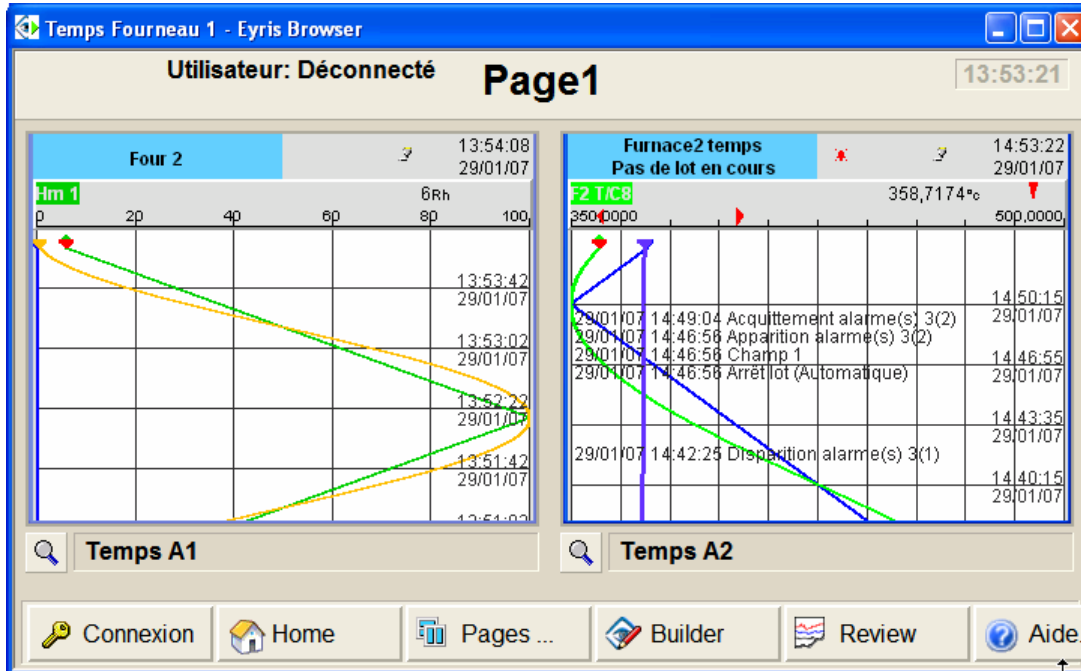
Temps Fourneau 1 - Eyris Browser

Utilisateur: Déconnecté

Page1

13:53:21

Four 2

13:54:08
29/01/07

Hm 1

6Rh

0 20 40 60 80 100

13:53:42
29/01/07

13:53:02
29/01/07

13:52:22
29/01/07

13:51:42
29/01/07

Furnace2 temps
Pas de lot en cours

14:53:22
29/01/07

F2 T/C8

358,7174°c

350,0000

500,0000

14:50:15
29/01/07

29/01/07 14:49:04 Acquittement alarme(s) 3(2)
29/01/07 14:46:56 Apparition alarme(s) 3(2)
29/01/07 14:46:56 Champ 1
29/01/07 14:46:56 Arrêt lot (Automatique)

14:46:55
29/01/07

14:43:35
29/01/07

29/01/07 14:42:25 Disparition alarme(s) 3(1)

14:40:15
29/01/07

Temps A1

Temps A2

Connexion

Home

Pages ...

Builder

Review

Aide.